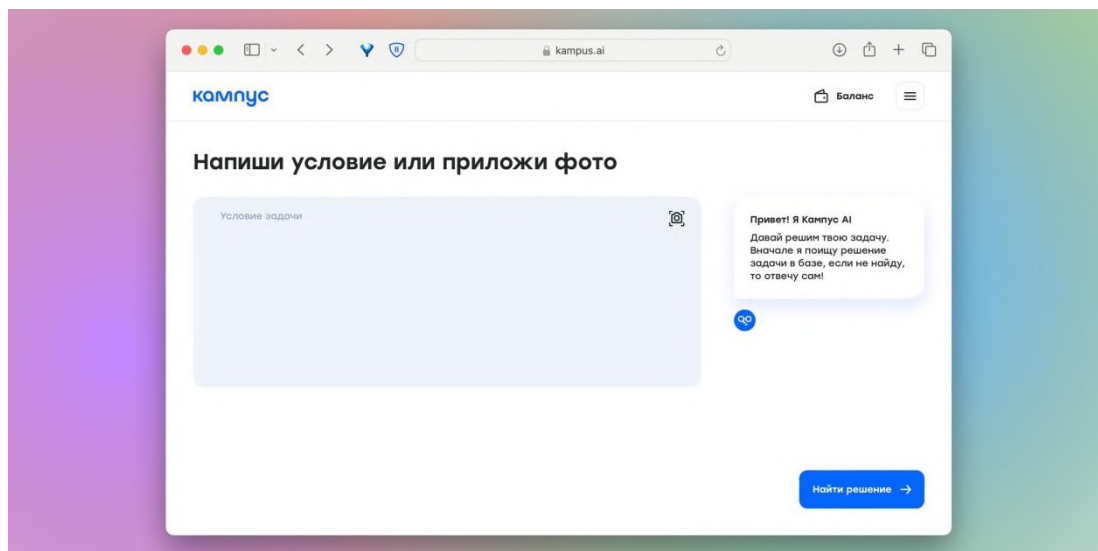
kampus.ai

кампус

Баланс

Напиши условие или приложи фото

Условие задачи

Привет! Я Кампус AI
Давай решим твою задачу. Вначале я поищу решение задачи в базе, если не найду, то отвечу сам!

Найти решение →